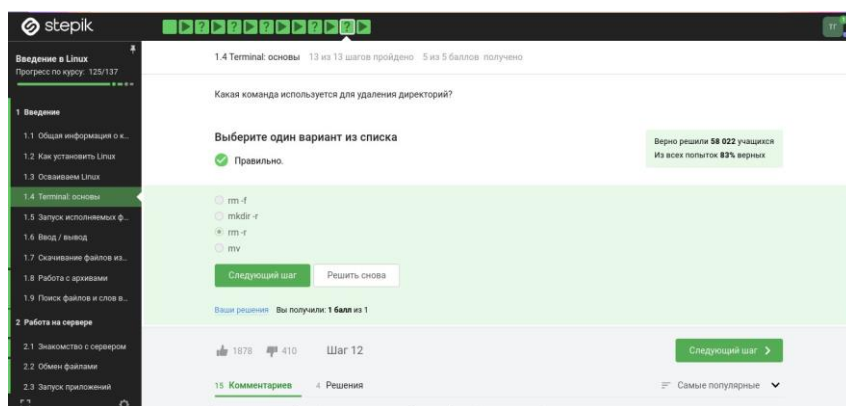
stepik

Введение в Linux
Прогресс по курсу: 125/137

1 Введение
1.1 Общая информация о к...
1.2 Как установить Linux
1.3 Осваиваем Linux
1.4 Terminal: основы
1.5 Запуск исполняемых ф...
1.6 Ввод / вывод
1.7 Скачивание файлов из...
1.8 Работа с архивами
1.9 Поиск файлов и слов в...
2 Работа на сервере
2.1 Знакомство с сервером
2.2 Обмен файлами
2.3 Запуск приложений

1.4 Terminal: основы 13 из 13 шагов пройдено 5 из 5 баллов получено

Какая команда используется для удаления директорий?

Выберите один вариант из списка

Правильно.

Верно решили 58 022 учащихся
Из всех попыток 83% верных

rm -f
mkdir -r
rm -r
mv

Следующий шаг
Решить снова

Ваши решения Вы получили: 1 балл из 1

1878 410 Шаг 12

Следующий шаг

15 Комментариев 4 Решения

Самые популярные